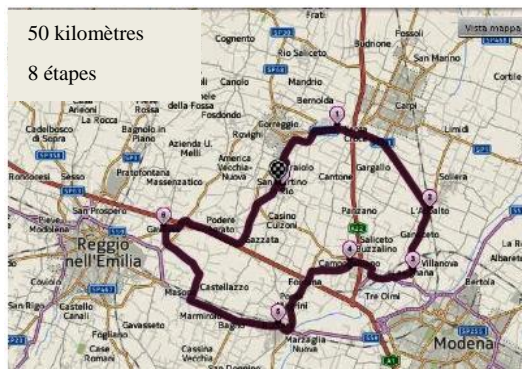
50 kilomètres

8 étapes

Vista mappa

Frati
Cognento
Rio Saliceto
Budrione
Fossoli
San Marino
Cortile
Canolo
Mandrio
Arioli
Bernolda
Carpi
della Fossa
Fosdondo
Correggio
Cadelbosco di Sopra
La Rocca
Bagnolo in Piano
Azienda U. Melli
Rovigh
Limidi
America Vecchia-Nuova
Gargallo
Soliera
Pratofontana
Massenzatico
Cantone
Sesso
Roncocesi
San Prospero
Casino Cuzoni
Podere
Sazzata
Panzano
L'Appalto
Pieve Modolena
Saliceto Buzzalino
Ganaceto
Reggio nell'Emilia
Campogalliano
Villanova
Castellazzo
Fossa
Tre Olmi
Albareto
San Rigo
Castello Canali
Masone
Marmirolo
Bagno
Marzaglia Nuova
Modena
Gavassetto
Fogliano
Case Romani
Cassina Vecchia
San Donnino
1
2
3
4
5
6